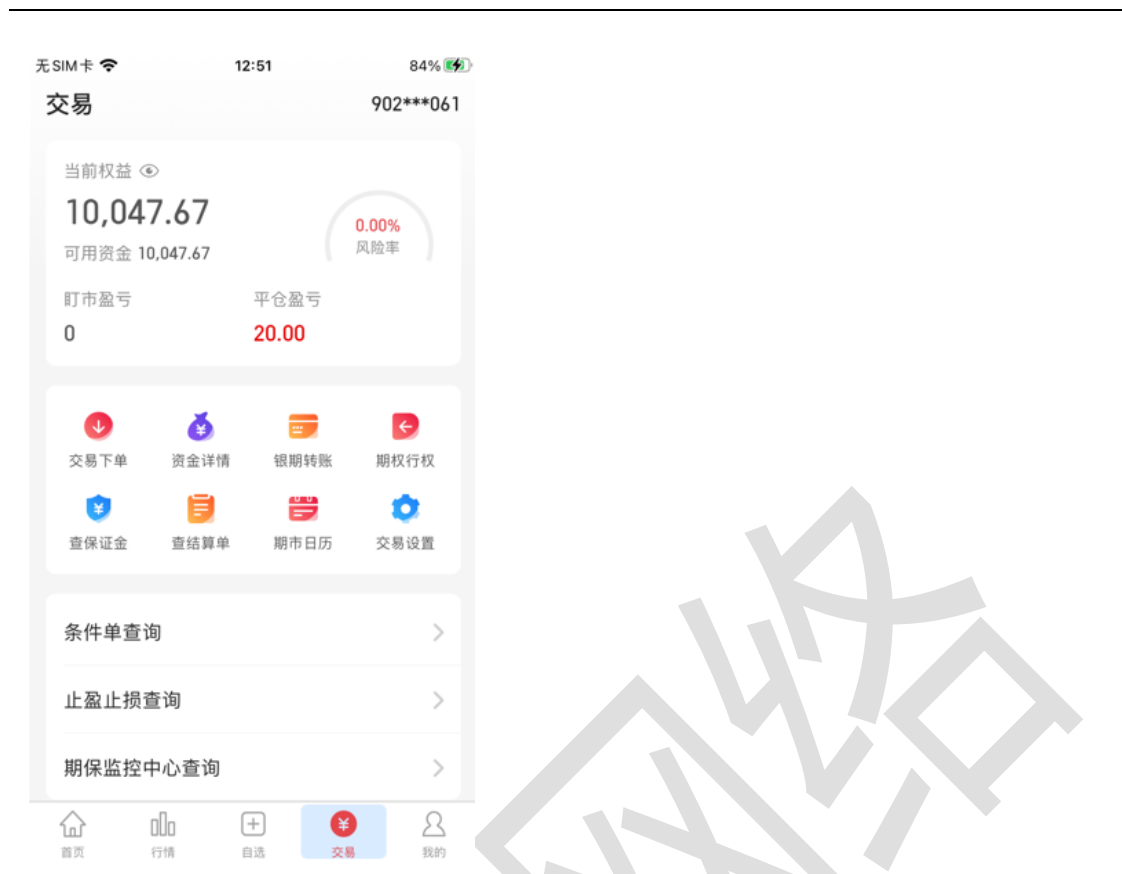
无SIM卡 12:51 84%

交易 902***061

当前权益

10,047.67

可用资金 10,047.67

0.00%
风险率

盯市盈亏
0

平仓盈亏
20.00

交易下单 资金详情 银期转账 期权行权

查保证金 查结算单 期市日历 交易设置

条件单查询

止盈止损查询

期保监控中心查询

首页 行情 自选 交易 我的

网络